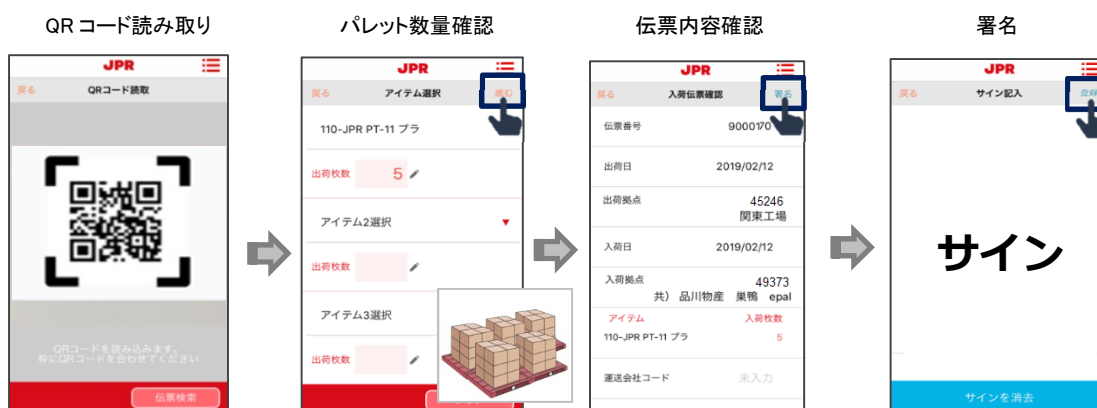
QR コード読み取り

JPR
戻る
QRコード読取
QRコードを読み込みます。
枠にQRコードを合わせてください
伝票検索

パレット数量確認

JPR
戻る
アイテム選択
進む
110-JPR PT-11 プラ
出荷枚数 5
アイテム2選択
出荷枚数
アイテム3選択
出荷枚数

伝票内容確認

JPR
戻る
入荷伝票確認
署名
伝票番号 9000170
出荷日 2019/02/12
出荷拠点 45246 関東工場
入荷日 2019/02/12
入荷拠点 49373 共）品川物産 巣鴨 epal
アイテム 入荷枚数
110-JPR PT-11 プラ 5
運送会社コード 未入力

署名

JPR
戻る
サイン記入
登録
サイン
サインを消去